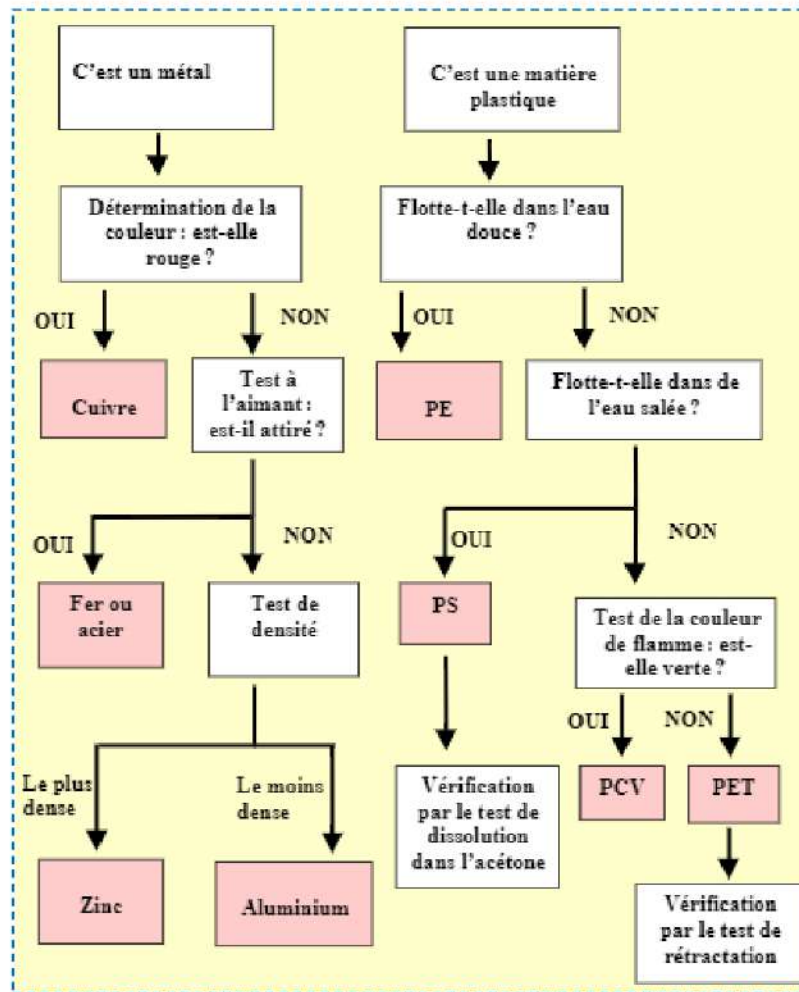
C'est un métal

Détermination de la couleur : est-elle rouge ?

OUI

Cuivre

NON

Test à l'aimant : est-il attiré ?

OUI

Fer ou acier

NON

Test de densité

Le plus dense

Zinc

Le moins dense

Aluminium

C'est une matière plastique

Flotte-t-elle dans l'eau douce ?

OUI

PE

NON

Flotte-t-elle dans de l'eau salée ?

OUI

PS

Vérification par le test de dissolution dans l'acétone

NON

Test de la couleur de flamme : est-elle verte ?

OUI

PCV

NON

PET

Vérification par le test de rétractation